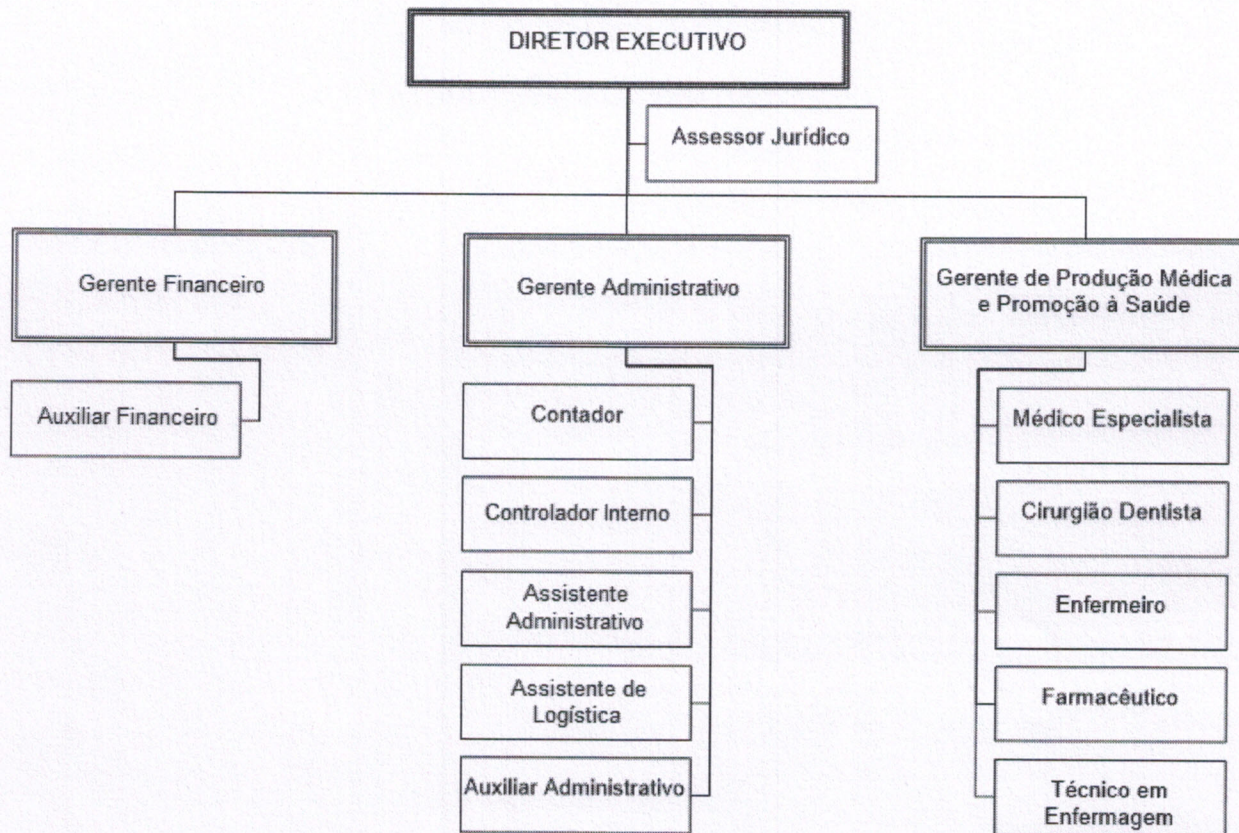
DIRETOR EXECUTIVO

Assessor Jurídico

Gerente Financeiro

Auxiliar Financeiro

Gerente Administrativo

Contador

Controlador Interno

Assistente Administrativo

Assistente de Logística

Auxiliar Administrativo

Gerente de Produção Médica e Promoção à Saúde

Médico Especialista

Cirurgião Dentista

Enfermeiro

Farmacêutico

Técnico em Enfermagem